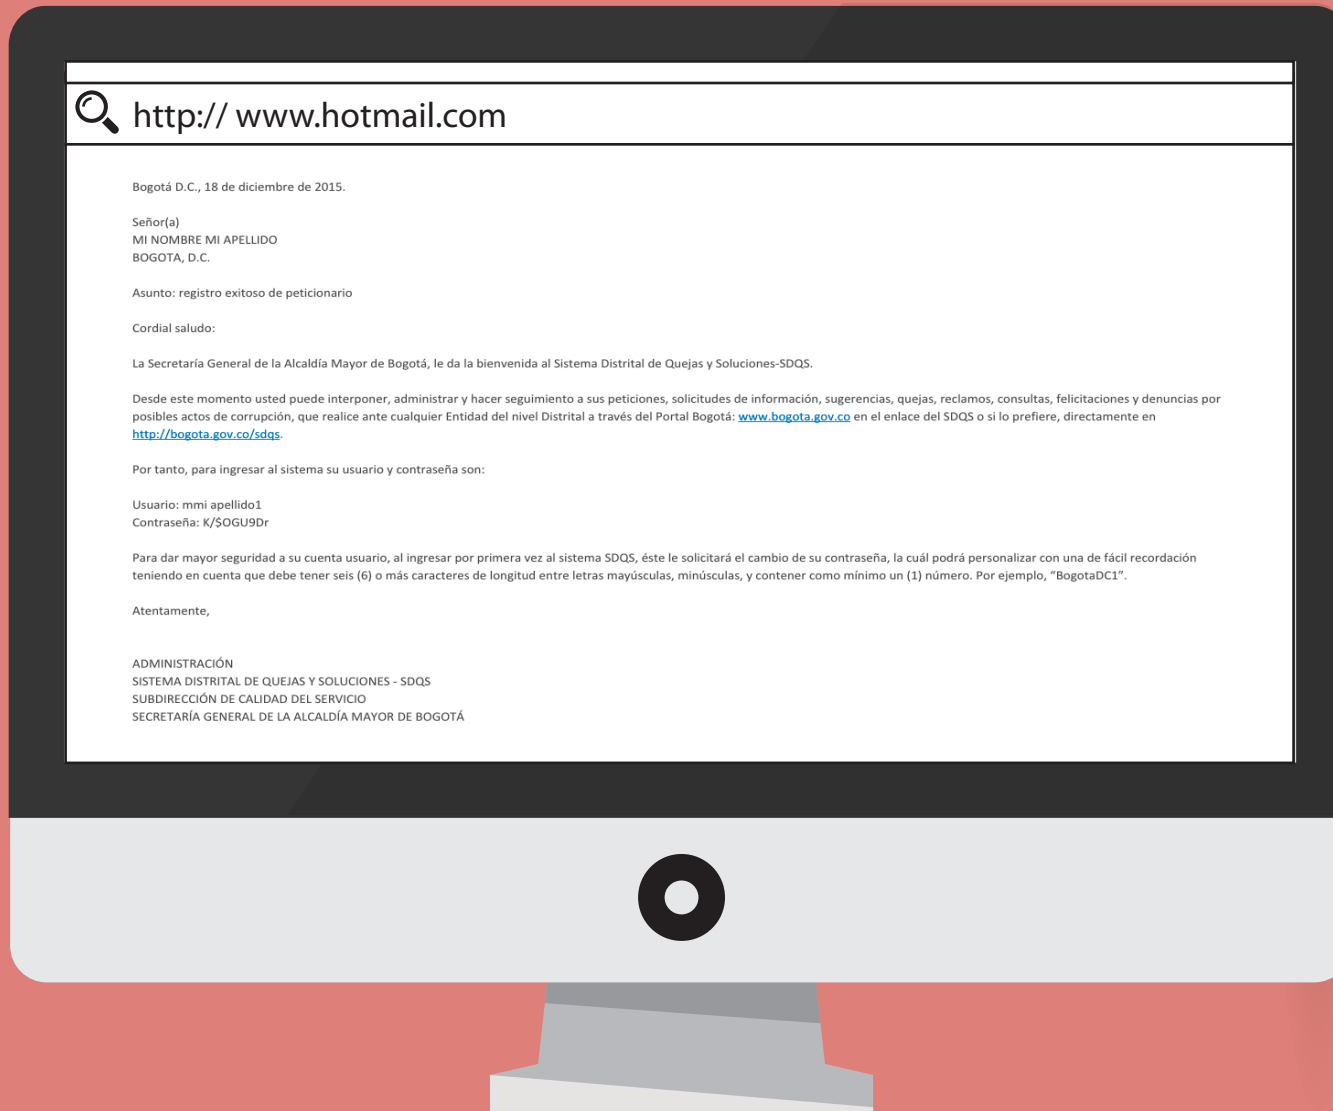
http:// www.hotmail.com

Bogotá D.C., 18 de diciembre de 2015.

Señor(a)
MI NOMBRE MI APELLIDO
BOGOTA, D.C.

Asunto: registro exitoso de peticionario

Cordial saludo:

La Secretaría General de la Alcaldía Mayor de Bogotá, le da la bienvenida al Sistema Distrital de Quejas y Soluciones-SDQS.

Desde este momento usted puede interponer, administrar y hacer seguimiento a sus peticiones, solicitudes de información, sugerencias, quejas, reclamos, consultas, felicitaciones y denuncias por posibles actos de corrupción, que realice ante cualquier Entidad del nivel Distrital a través del Portal Bogotá: www.bogota.gov.co en el enlace del SDQS o si lo prefiere, directamente en http://bogota.gov.co/sdqs.

Por tanto, para ingresar al sistema su usuario y contraseña son:

Usuario: mmi apellido1
Contraseña: K/$OGU9Dr

Para dar mayor seguridad a su cuenta usuario, al ingresar por primera vez al sistema SDQS, éste le solicitará el cambio de su contraseña, la cuál podrá personalizar con una de fácil recordación teniendo en cuenta que debe tener seis (6) o más caracteres de longitud entre letras mayúsculas, minúsculas, y contener como mínimo un (1) número. Por ejemplo, "BogotaDC1".

Atentamente,

ADMINISTRACIÓN
SISTEMA DISTRITAL DE QUEJAS Y SOLUCIONES - SDQS
SUBDIRECCIÓN DE CALIDAD DEL SERVICIO
SECRETARÍA GENERAL DE LA ALCALDÍA MAYOR DE BOGOTÁ